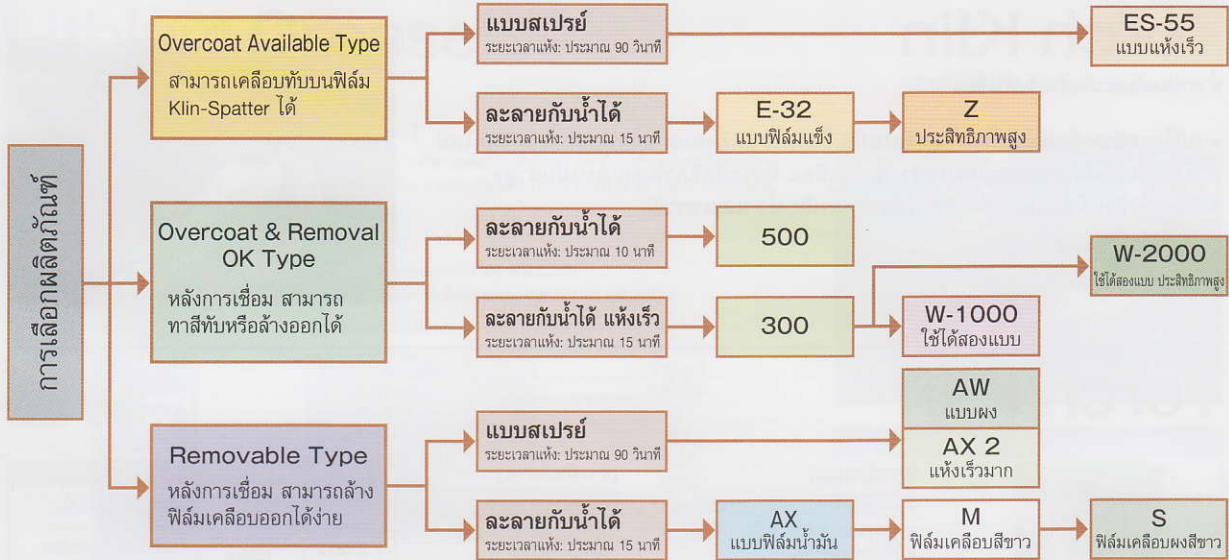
การเลือกผลิตภัณฑ์

Overcoat Available Type
สามารถเคลือบทับบนฟิล์ม Klin-Spatter ได้

Overcoat & Removal OK Type
หลังการเชื่อม สามารถทาสีทับหรือล้างออกได้

Removable Type
หลังการเชื่อม สามารถล้างฟิล์มเคลือบออกได้ง่าย

แบบสเปรย์
ระยะเวลาแห้ง: ประมาณ 90 วินาที

ES-55
แบบแห้งเร็ว

ละลายกับน้ำได้
ระยะเวลาแห้ง: ประมาณ 15 นาที

E-32
แบบฟิล์มแข็ง

Z
ประสิทธิภาพสูง

ละลายกับน้ำได้
ระยะเวลาแห้ง: ประมาณ 10 นาที

500

W-2000
ใช้ได้สองแบบ ประสิทธิภาพสูง

ละลายกับน้ำได้ แห้งเร็ว
ระยะเวลาแห้ง: ประมาณ 15 นาที

300

W-1000
ใช้ได้สองแบบ

AW
แบบผง

แบบสเปรย์
ระยะเวลาแห้ง: ประมาณ 90 วินาที

AX 2
แห้งเร็วมาก

ละลายกับน้ำได้
ระยะเวลาแห้ง: ประมาณ 15 นาที

AX
แบบฟิล์มน้ำมัน

M
ฟิล์มเคลือบสีขาว

S
ฟิล์มเคลือบผงสีขาว